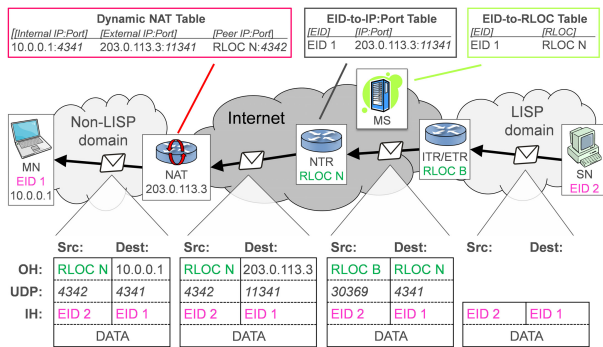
Dynamic NAT Table

| [Internal IP:Port] | [External IP:Port] | [Peer IP:Port] |
|---|---|---|
| 10.0.0.1:4341 | 203.0.113.3:11341 | RLOC N:4342 |

EID-to-IP:Port Table

| [EID] | [IP:Port] |
|---|---|
| EID 1 | 203.0.113.3:11341 |

EID-to-RLOC Table

| [EID] | [RLOC] |
|---|---|
| EID 1 | RLOC N |

Non-LISP domain

Internet

LISP domain

MN
EID 1
10.0.0.1

NAT
203.0.113.3

NTR
RLOC N

MS

ITR/ETR
RLOC B

SN
EID 2

| | Src: | Dest: | Src: | Dest: | Src: | Dest: | Src: | Dest: |
|---|---|---|---|---|---|---|---|---|
| OH: | RLOC N | 10.0.0.1 | RLOC N | 203.0.113.3 | RLOC B | RLOC N | | |
| UDP: | 4342 | 4341 | 4342 | 11341 | 30369 | 4341 | | |
| IH: | EID 2 | EID 1 | EID 2 | EID 1 | EID 2 | EID 1 | EID 2 | EID 1 |
| | DATA | | DATA | | DATA | | DATA | |